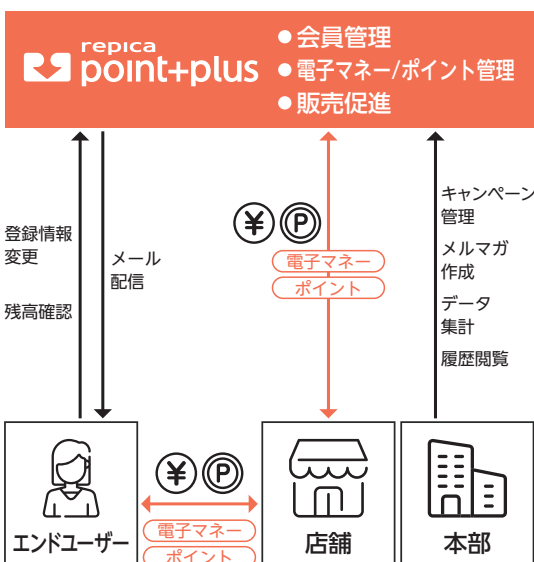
repica point+plus

●会員管理
●電子マネー/ポイント管理
●販売促進

登録情報変更

残高確認

メール配信

¥ P

電子マネー
ポイント

キャンペーン管理

メルマガ作成

データ集計

履歴閲覧

エンドユーザー

¥ P

電子マネー
ポイント

店舗

本部